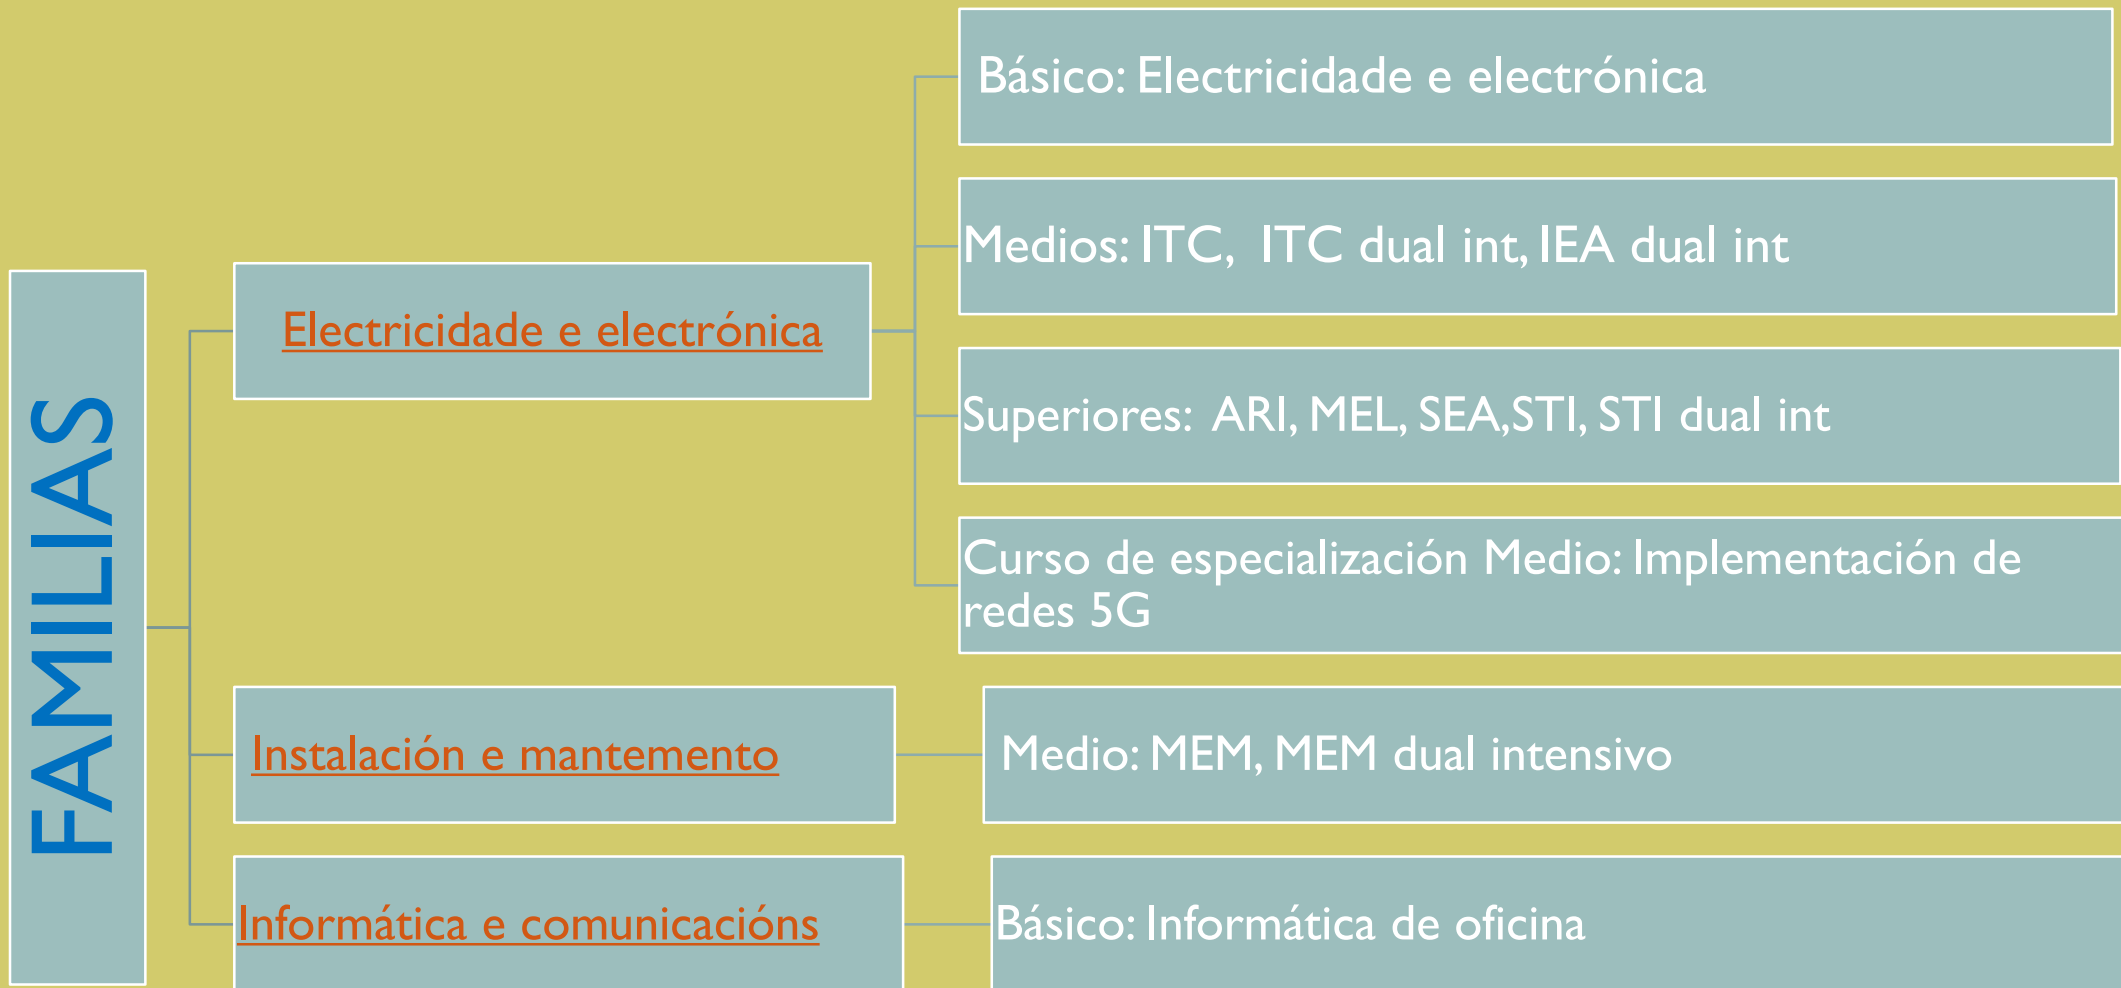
FAMILIAS

Electricidade e electrónica

Básico: Electricidade e electrónica

Medios: ITC, ITC dual int, IEA dual int

Superiores: ARI, MEL, SEA,STI, STI dual int

Curso de especialización Medio: Implementación de redes 5G

Instalación e mantemento

Medio: MEM, MEM dual intensivo

Informática e comunicacións

Básico: Informática de oficina